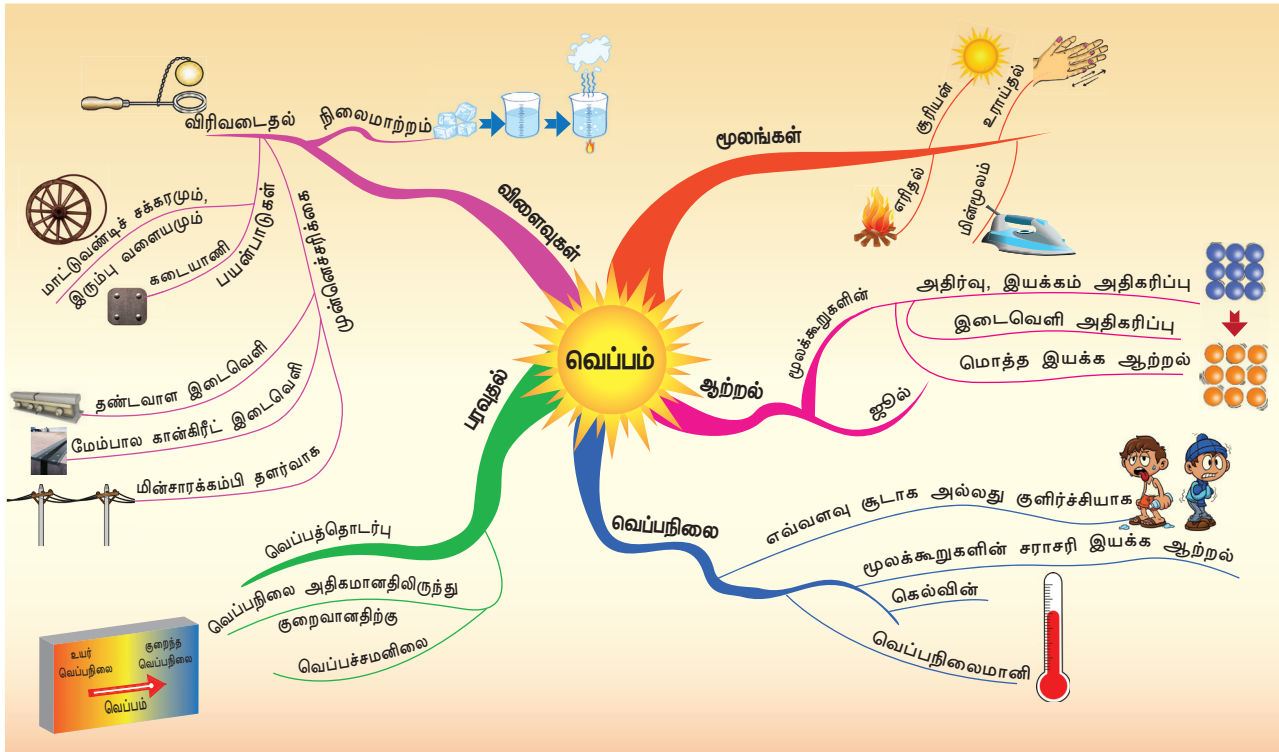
வெப்பம்

விளைவுகள்
விரிவடைதல்
நிலைமாற்றம்
பயன்பாடுகள்
மாட்டுவண்டிச் சக்கரமும், இரும்பு வளையமும்
கடையாணி
முன்னெச்சரிக்கை
தண்டவாள இடைவெளி
மேம்பால கான்கிரீட் இடைவெளி
மின்சாரக்கம்பி தளர்வாக

மூலங்கள்
சூரியன்
உராய்தல்
எரிதல்
மின்மூலம்

ஆற்றல்
மூலக்கூறுகளின்
அதிர்வு, இயக்கம் அதிகரிப்பு
இடைவெளி அதிகரிப்பு
மொத்த இயக்க ஆற்றல்
ஜூல்

பரவுதல்
வெப்பத்தொடர்பு
வெப்பநிலை அதிகமானதிலிருந்து
குறைவானதிற்கு
வெப்பச்சமனிலை
உயர் வெப்பநிலை
குறைந்த வெப்பநிலை
வெப்பம்

வெப்பநிலை
எவ்வளவு சூடாக அல்லது குளிர்ச்சியாக
மூலக்கூறுகளின் சராசரி இயக்க ஆற்றல்
கெல்வின்
வெப்பநிலைமானி